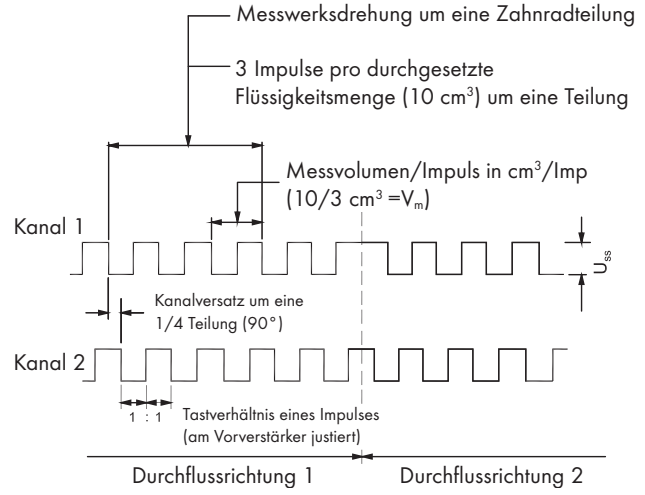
Messwerksdrehung um eine Zahnradteilung

3 Impulse pro durchgesetzte Flüssigkeitsmenge (10 cm$^3$) um eine Teilung

Messvolumen/Impuls in cm$^3$/Imp (10/3 cm$^3$ =V$_m$)

Kanal 1

$U_{ss}$

Kanalversatz um eine 1/4 Teilung (90°)

Kanal 2

1 : 1

Tastverhältnis eines Impulses (am Vorverstärker justiert)

Durchflussrichtung 1

Durchflussrichtung 2